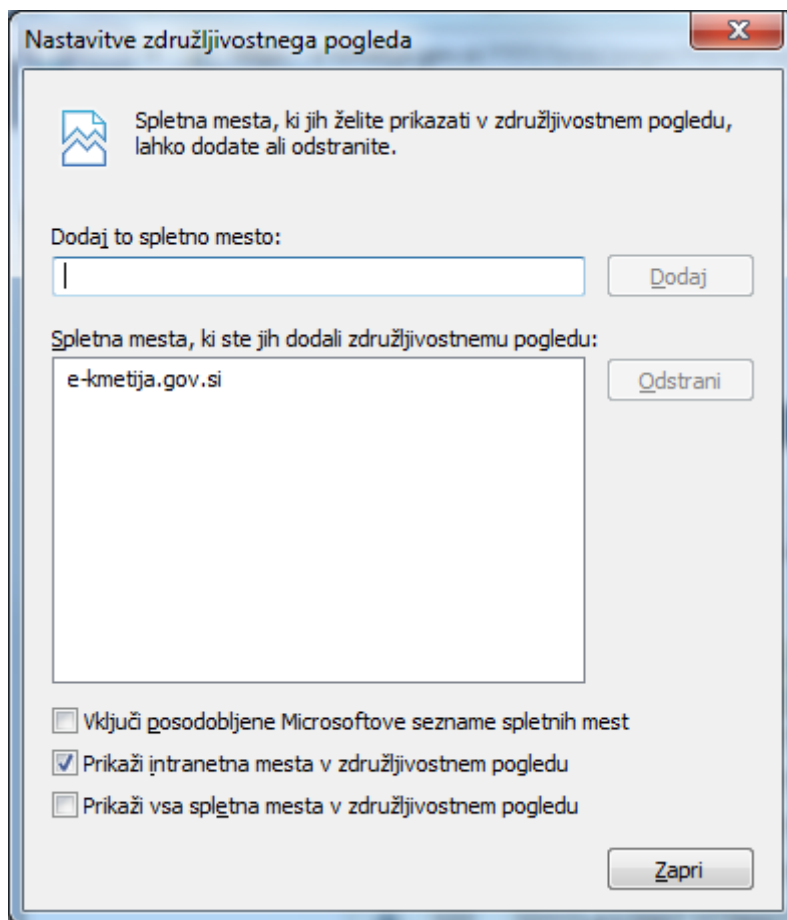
Nastavitve združljivostnega pogleda

Spletna mesta, ki jih želite prikazati v združljivostnem pogledu, lahko dodate ali odstranite.

Dodaj to spletno mesto:

Dodaj

Spletna mesta, ki ste jih dodali združljivostnemu pogledu:

e-kmetija.gov.si

Odstrani

Vključi posodobljene Microsoftove sezname spletnih mest

Prikaži intranetna mesta v združljivostnem pogledu

Prikaži vsa spletna mesta v združljivostnem pogledu

Zapri